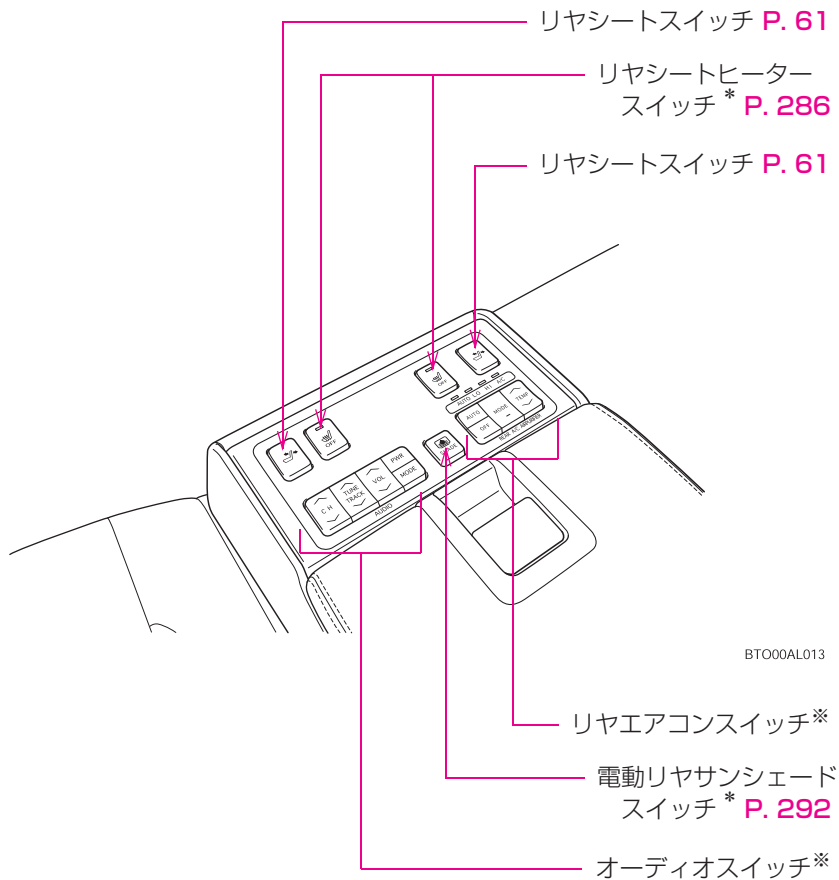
リヤシートスイッチ P. 61

リヤシートヒーター スイッチ * P. 286

リヤシートスイッチ P. 61

OFF

OFF

AUTO LO HI A/C

AUTO OFF MODE TEMP

REAR A/C AMPLIFIER

C H

TUNE TRACK

VOL

PWR MODE

AUDIO

BTO00AL013

リヤエアコンスイッチ※

電動リヤサンシェード スイッチ * P. 292

オーディオスイッチ※